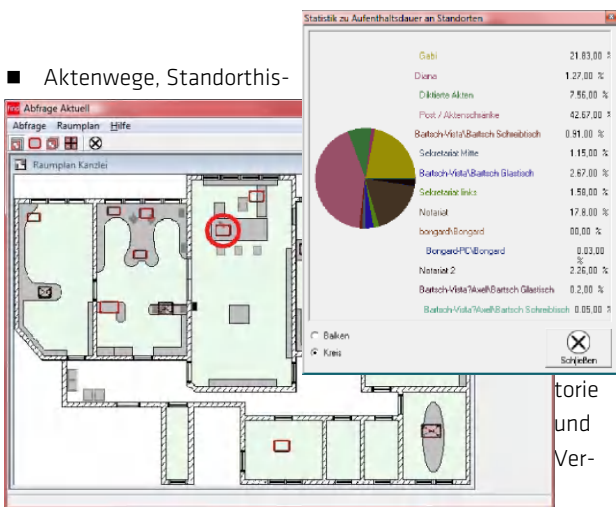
■ Aktenwege, Standorthistorie und Ver-

Abfrage Aktuell

Abfrage Raumplan Hilfe

Raumplan Kanzlei

Statistik zu Aufenthaltsdauer an Standorten

| | |
|---|---|
| Gabi | 21,83,00 % |
| Diana | 1,27,00 % |
| Diktierte Akten | 7,56,00 % |
| Post / Aktenschränke | 42,67,00 % |
| Bartsch-Vista\Bartsch Schreibtisch | 0,91,00 % |
| Sekretariat Mitte | 1,15,00 % |
| Bartsch-Vista\Bartsch Glastisch | 2,67,00 % |
| Sekretariat links | 1,50,00 % |
| Notariat | 17,8,00 % |
| bongard\Bongard | 00,00 % |
| Bongard-PC\Bongard | 0,03,00 % |
| Notariat 2 | 2,26,00 % |
| Bartsch-Vista7Axel\Bartsch Glastisch | 0,2,00 % |
| Bartsch-Vista7Axel\Bartsch Schreibtisch | 0,05,00 % |

Balken

Kreis

Schließen